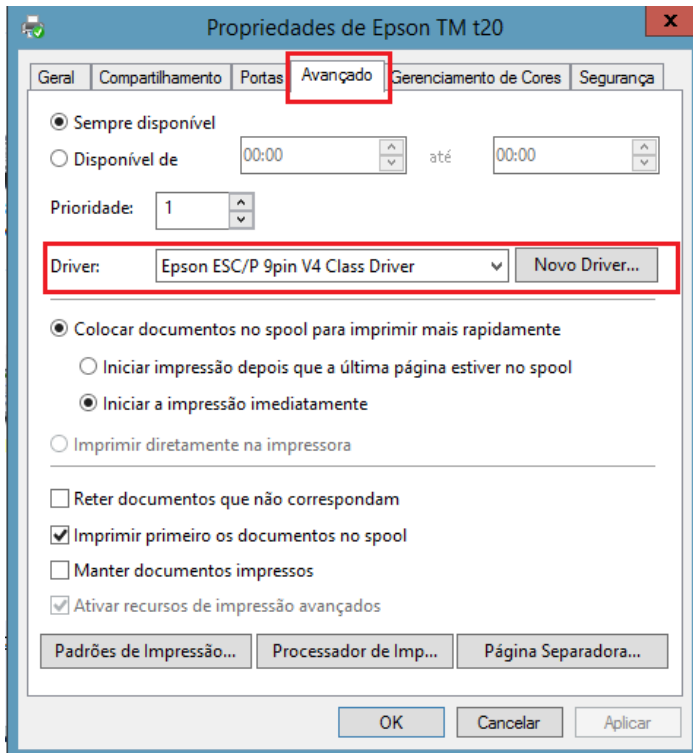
Propriedades de Epson TM t20

Geral | Compartilhamento | Portas | Avançado | Gerenciamento de Cores | Segurança

Sempre disponível
Disponível de 00:00 até 00:00

Prioridade: 1

Driver: Epson ESC/P 9pin V4 Class Driver
Novo Driver...

Colocar documentos no spool para imprimir mais rapidamente
Iniciar impressão depois que a última página estiver no spool
Iniciar a impressão imediatamente
Imprimir diretamente na impressora

Reter documentos que não correspondam
Imprimir primeiro os documentos no spool
Manter documentos impressos
Ativar recursos de impressão avançados

Padrões de Impressão... | Processador de Imp... | Página Separadora...

OK | Cancelar | Aplicar